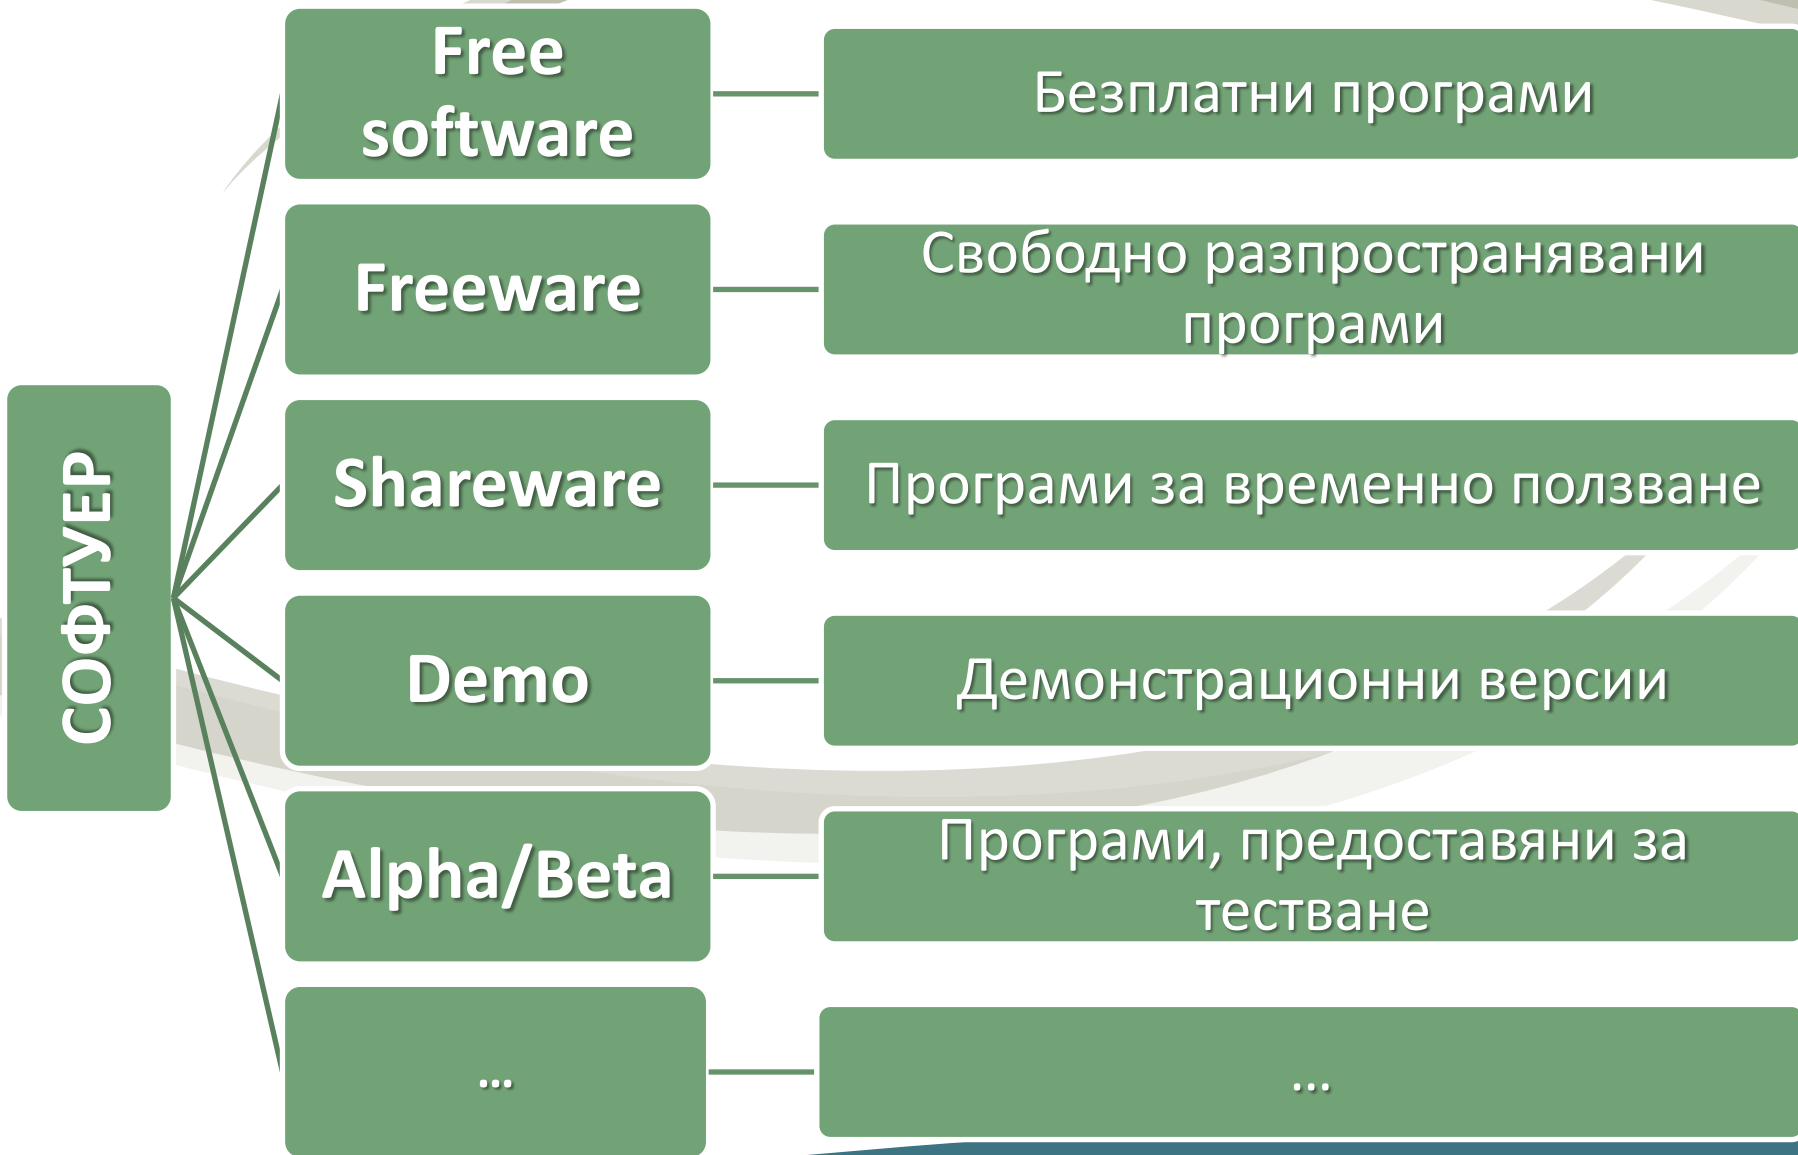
СОФТУЕР

Free software

Безплатни програми

Freeware

Свободно разпространявани програми

Shareware

Програми за временно ползване

Demo

Демонстрационни версии

Alpha/Beta

Програми, предоставяни за тестване

…

…